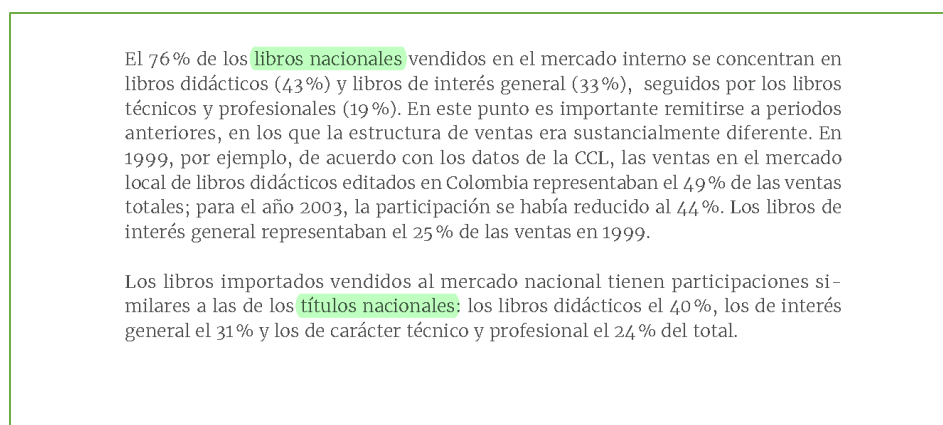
El 76% de los libros nacionales vendidos en el mercado interno se concentran en libros didácticos (43%) y libros de interés general (33%), seguidos por los libros técnicos y profesionales (19%). En este punto es importante remitirse a periodos anteriores, en los que la estructura de ventas era sustancialmente diferente. En 1999, por ejemplo, de acuerdo con los datos de la CCL, las ventas en el mercado local de libros didácticos editados en Colombia representaban el 49% de las ventas totales; para el año 2003, la participación se había reducido al 44%. Los libros de interés general representaban el 25% de las ventas en 1999.

Los libros importados vendidos al mercado nacional tienen participaciones similares a las de los títulos nacionales: los libros didácticos el 40%, los de interés general el 31% y los de carácter técnico y profesional el 24% del total.